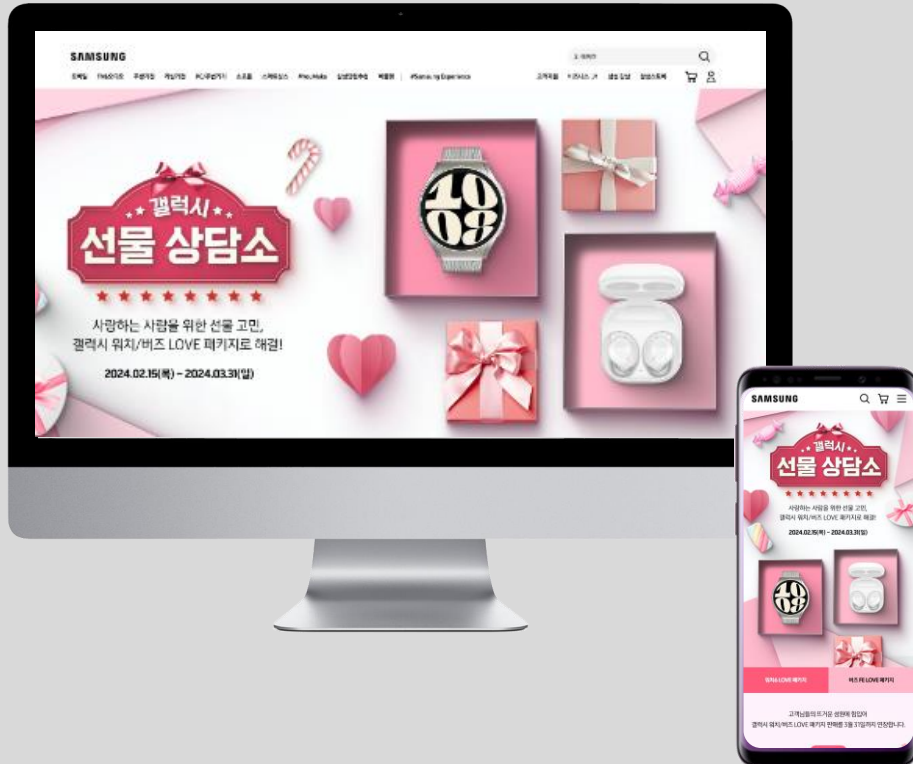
SAMSUNG

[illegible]

갤럭시
선물 상담소

사랑하는 사람을 위한 선물 고민,
갤럭시 워치/버즈 LOVE 패키지로 해결!

2024.02.15(목) ~ 2024.03.31(일)

SAMSUNG

갤럭시
선물 상담소

사랑하는 사람을 위한 선물 고민,
갤럭시 워치/버즈 LOVE 패키지로 해결!

2024.02.15(목) ~ 2024.03.31(일)

워치 LOVE 패키지

버즈 FE LOVE 패키지

고객님들의 뜨거운 성원에 힘입어
갤럭시 워치/버즈 LOVE 패키지 판매를 3월 31일까지 연장합니다.